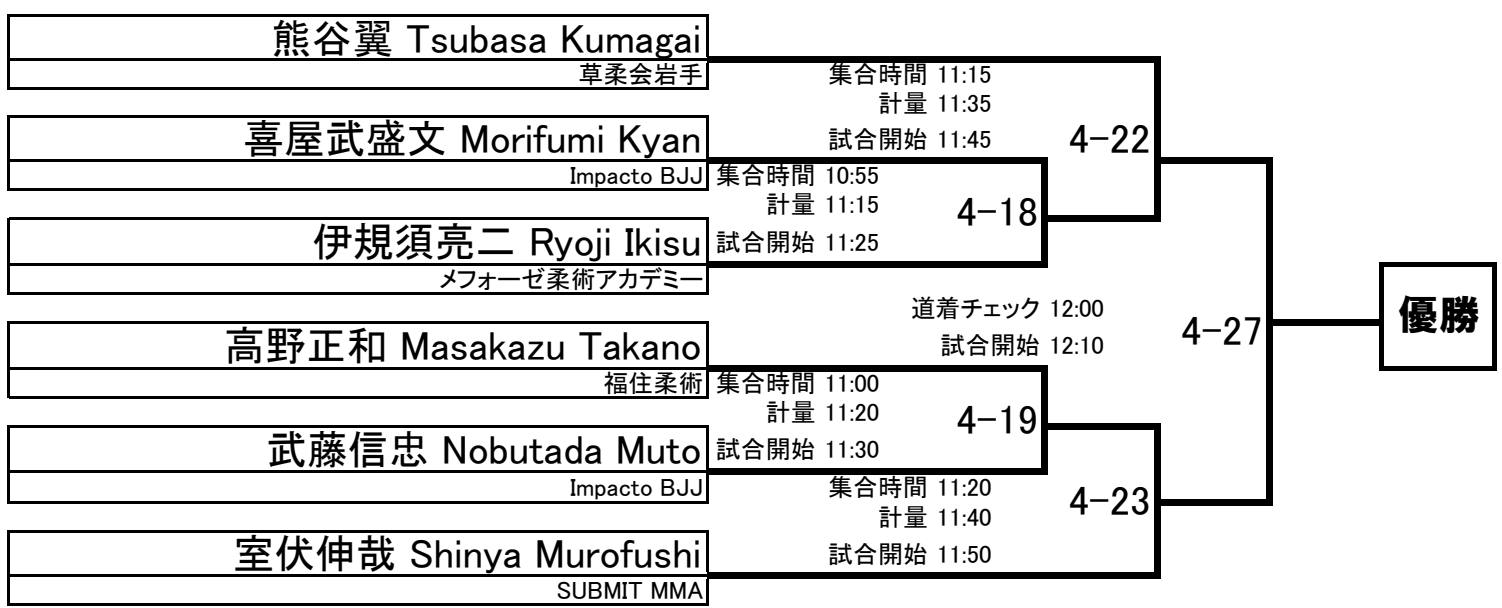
熊谷翼 Tsubasa Kumagai
草柔会岩手

集合時間 11:15
計量 11:35
試合開始 11:45

4−22

喜屋武盛文 Morifumi Kyan
Impacto BJJ

集合時間 10:55
計量 11:15
試合開始 11:25

4−18

伊規須亮二 Ryoji Ikisu
メフォーゼ柔術アカデミー

道着チェック 12:00
試合開始 12:10

4−27

優勝

高野正和 Masakazu Takano
福住柔術

集合時間 11:00
計量 11:20
試合開始 11:30

4−19

武藤信忠 Nobutada Muto
Impacto BJJ

集合時間 11:20
計量 11:40
試合開始 11:50

4−23

室伏伸哉 Shinya Murofushi
SUBMIT MMA